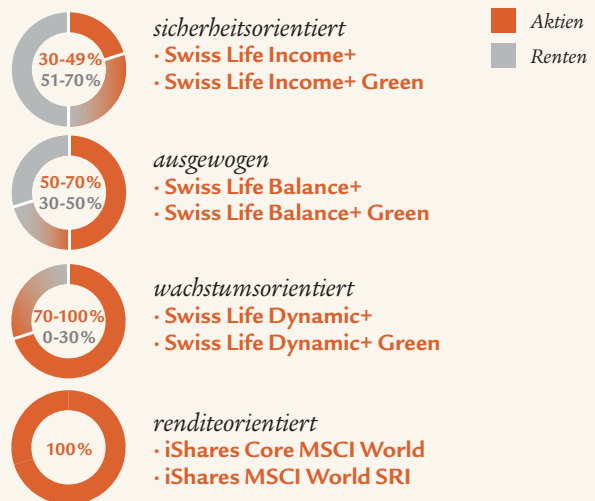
Aktien
Renten

30-49%
51-70%
sicherheitsorientiert
· Swiss Life Income+
· Swiss Life Income+ Green

50-70%
30-50%
ausgewogen
· Swiss Life Balance+
· Swiss Life Balance+ Green

70-100%
0-30%
wachstumsorientiert
· Swiss Life Dynamic+
· Swiss Life Dynamic+ Green

100%
renditeorientiert
· iShares Core MSCI World
· iShares MSCI World SRI